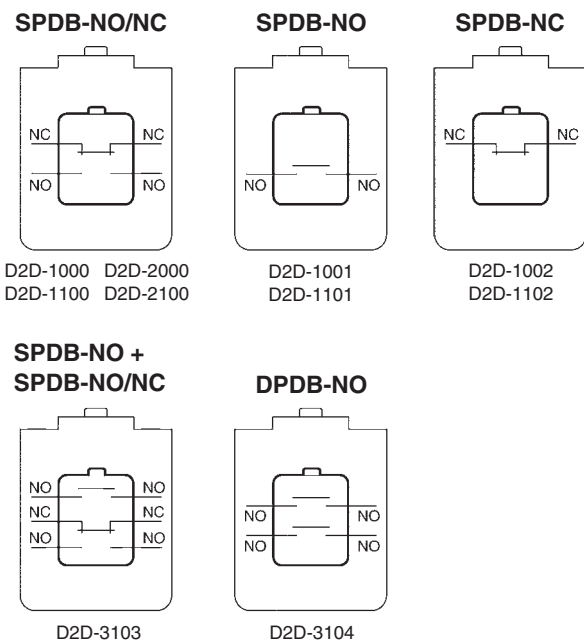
SPDB-NO/NC

NC NC
NO NO

D2D-1000 D2D-2000
D2D-1100 D2D-2100

SPDB-NO

NO NO

D2D-1001
D2D-1101

SPDB-NC

NC NC

D2D-1002
D2D-1102

SPDB-NO +
SPDB-NO/NC

NO NO
NC NC
NO NO

D2D-3103

DPDB-NO

NO NO
NO NO

D2D-3104